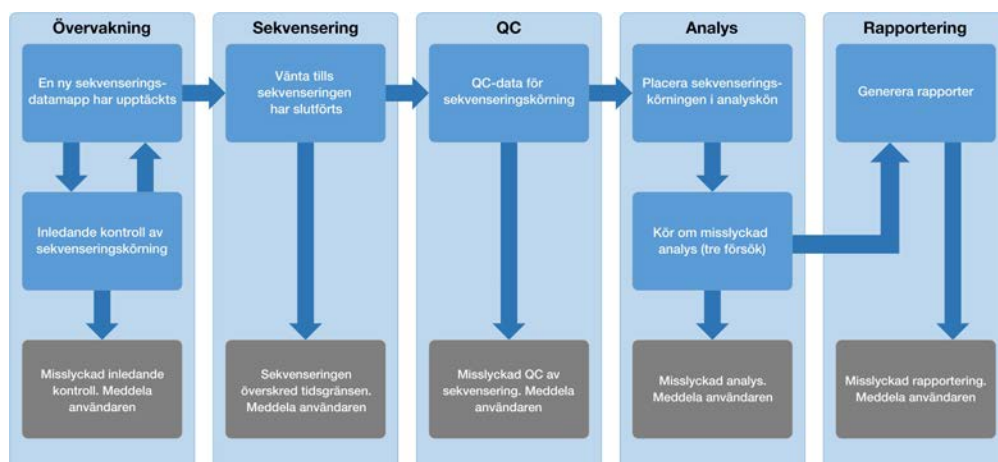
Övervakning

En ny sekvenseringsdatamapp har upptäckts

Inledande kontroll av sekvenseringskörning

Misslyckad inledande kontroll. Meddela användaren

Sekvensering

Vänta tills sekvenseringen har slutförts

Sekvenseringen överskred tidsgränsen. Meddela användaren

QC

QC-data för sekvenseringskörning

Misslyckad QC av sekvensering. Meddela användaren

Analys

Placera sekvenseringskörningen i analyskön

Kör om misslyckad analys (tre försök)

Misslyckad analys. Meddela användaren

Rapportering

Generera rapporter

Misslyckad rapportering. Meddela användaren